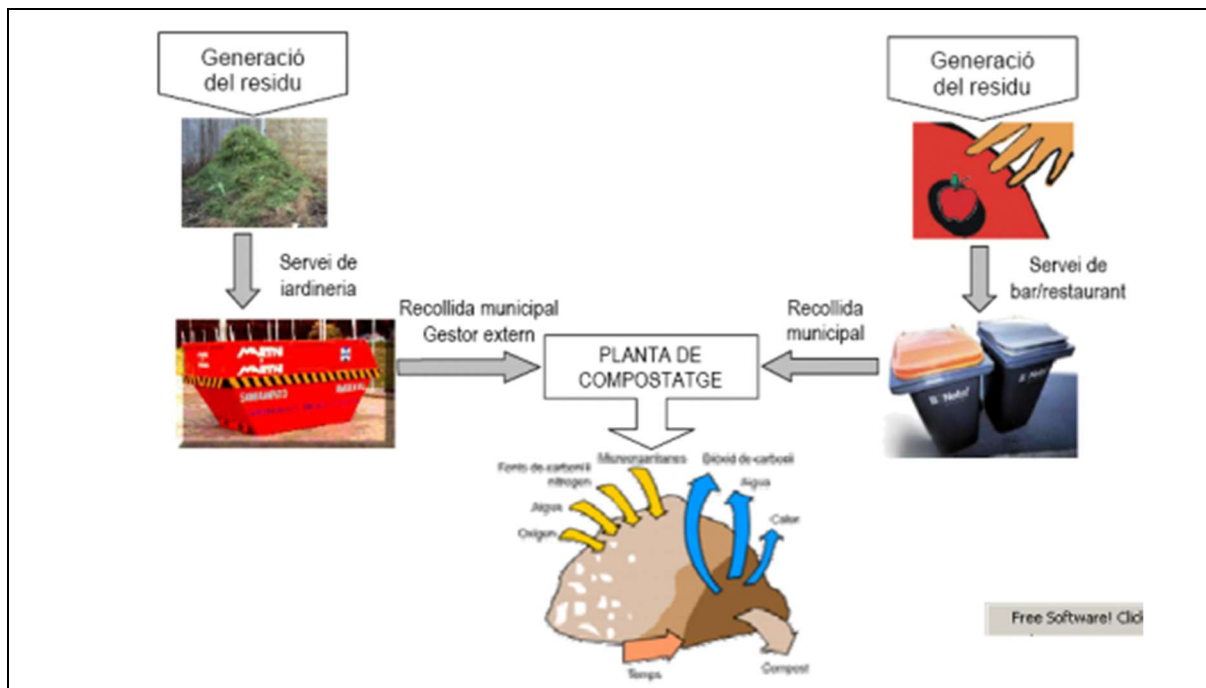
Generació del residu

Servei de iardineria

Recollida municipal
Gestor extern

PLANTA DE COMPOSTATGE

Recollida municipal

Generació del residu

Servei de bar/restaurant

Fonts de carboni i nitrogen

Microorganismes

Diòxid de carboni

Aigua

Aigua

Calor

Oxigen

Temps

Compost

Free Software! Clic